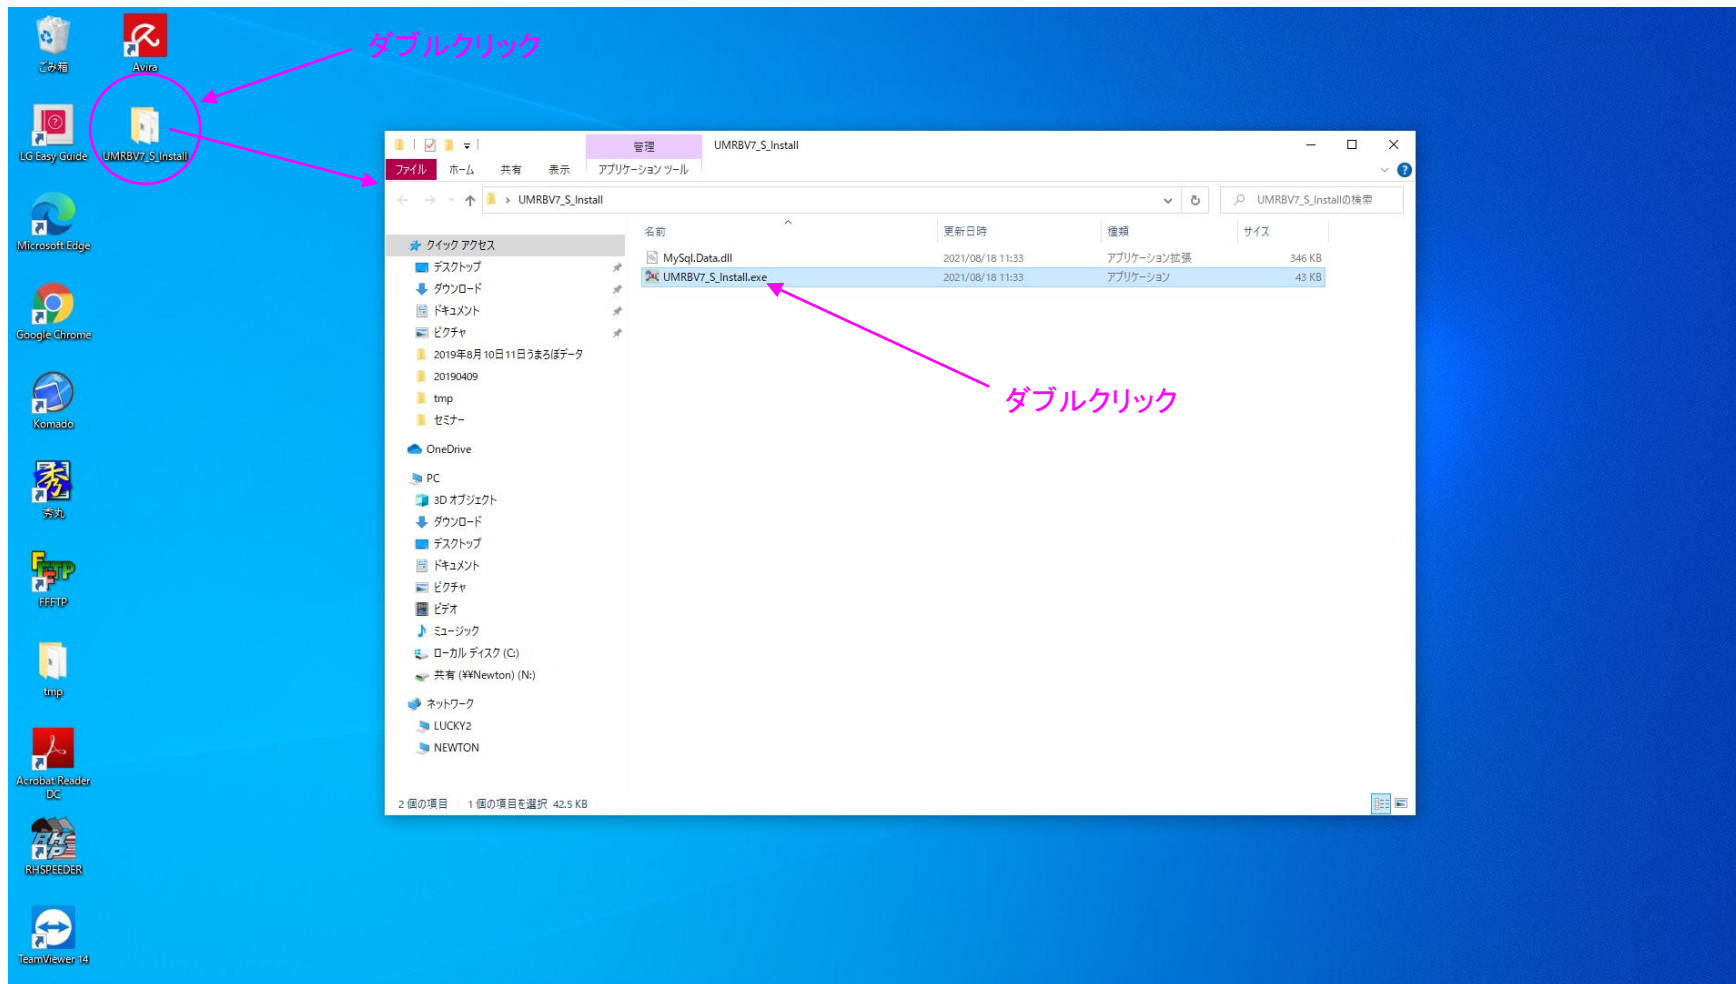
ごみ箱
Avira
ダブルクリック
LG Easy Guide
UMRBV7_S_Install
Microsoft Edge
Google Chrome
Komado
秀丸
FFFTP
tmp
Acrobat Reader DC
RHSPEEDER
TeamViewer 14

管理
UMRBV7_S_Install
ファイル ホーム 共有 表示 アプリケーション ツール
UMRBV7_S_Install
UMRBV7_S_Installの検索

クイック アクセス
デスクトップ
ダウンロード
ドキュメント
ピクチャ
2019年8月10日11日うまるぽデータ
20190409
tmp
セミナー
OneDrive
PC
3D オブジェクト
ダウンロード
デスクトップ
ドキュメント
ピクチャ
ビデオ
ミュージック
ローカル ディスク (C:)
共有 (¥¥Newton) (N:)
ネットワーク
LUCKY2
NEWTON

| 名前 | 更新日時 | 種類 | サイズ |
|---|---|---|---|
| MySql.Data.dll | 2021/08/18 11:33 | アプリケーション拡張 | 346 KB |
| UMRBV7_S_Install.exe | 2021/08/18 11:33 | アプリケーション | 43 KB |

ダブルクリック

2 個の項目　1 個の項目を選択 42.5 KB